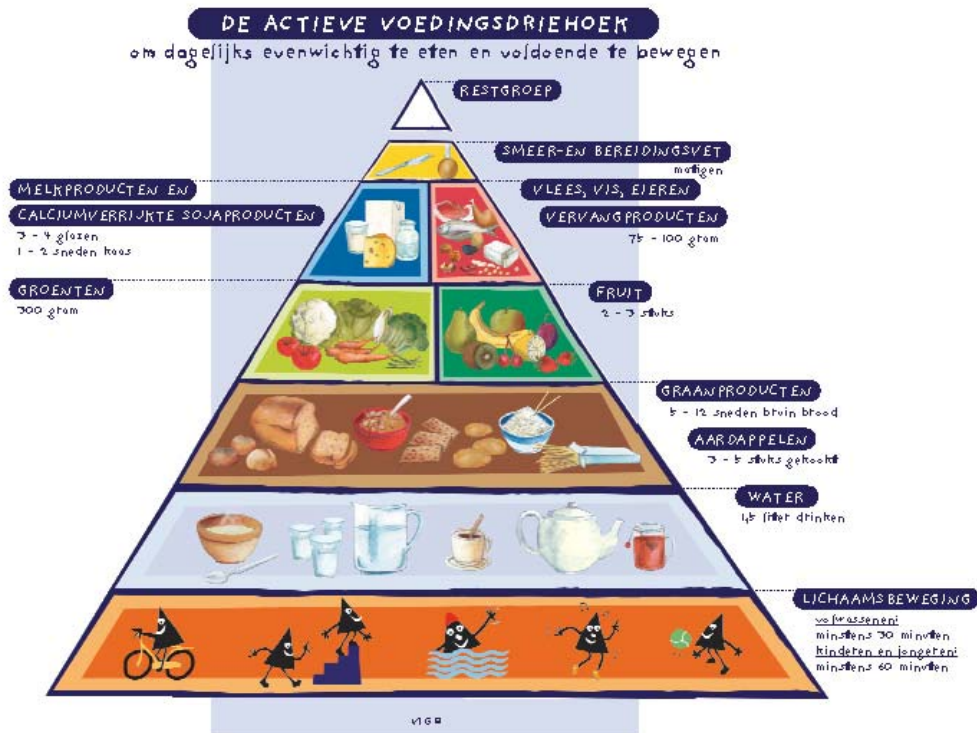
DE ACTIEVE VOEDINGSDRIEHOEK
om dagelijks evenwichtig te eten en voldoende te bewegen

RESTGROEP

SMEER- EN BEREIDINGSVET
matigen

MELKPRODUCTEN EN CALCIUMVERRIJKTE SOJAPRODUCTEN
3 - 4 glazen
1 - 2 sneden kaas

VLEES, VIS, EIEREN
VERVANGPRODUCTEN
75 - 100 gram

GROENTEN
300 gram

FRUIT
2 - 3 stuks

GRAANPRODUCTEN
5 - 12 sneden bruin brood

AARDAPPELEN
3 - 5 stuks gekookt

WATER
1,5 liter drinken

LICHAAMSBEWEGING
volwassenen:
minstens 30 minuten
kinderen en jongeren:
minstens 60 minuten

VIGE